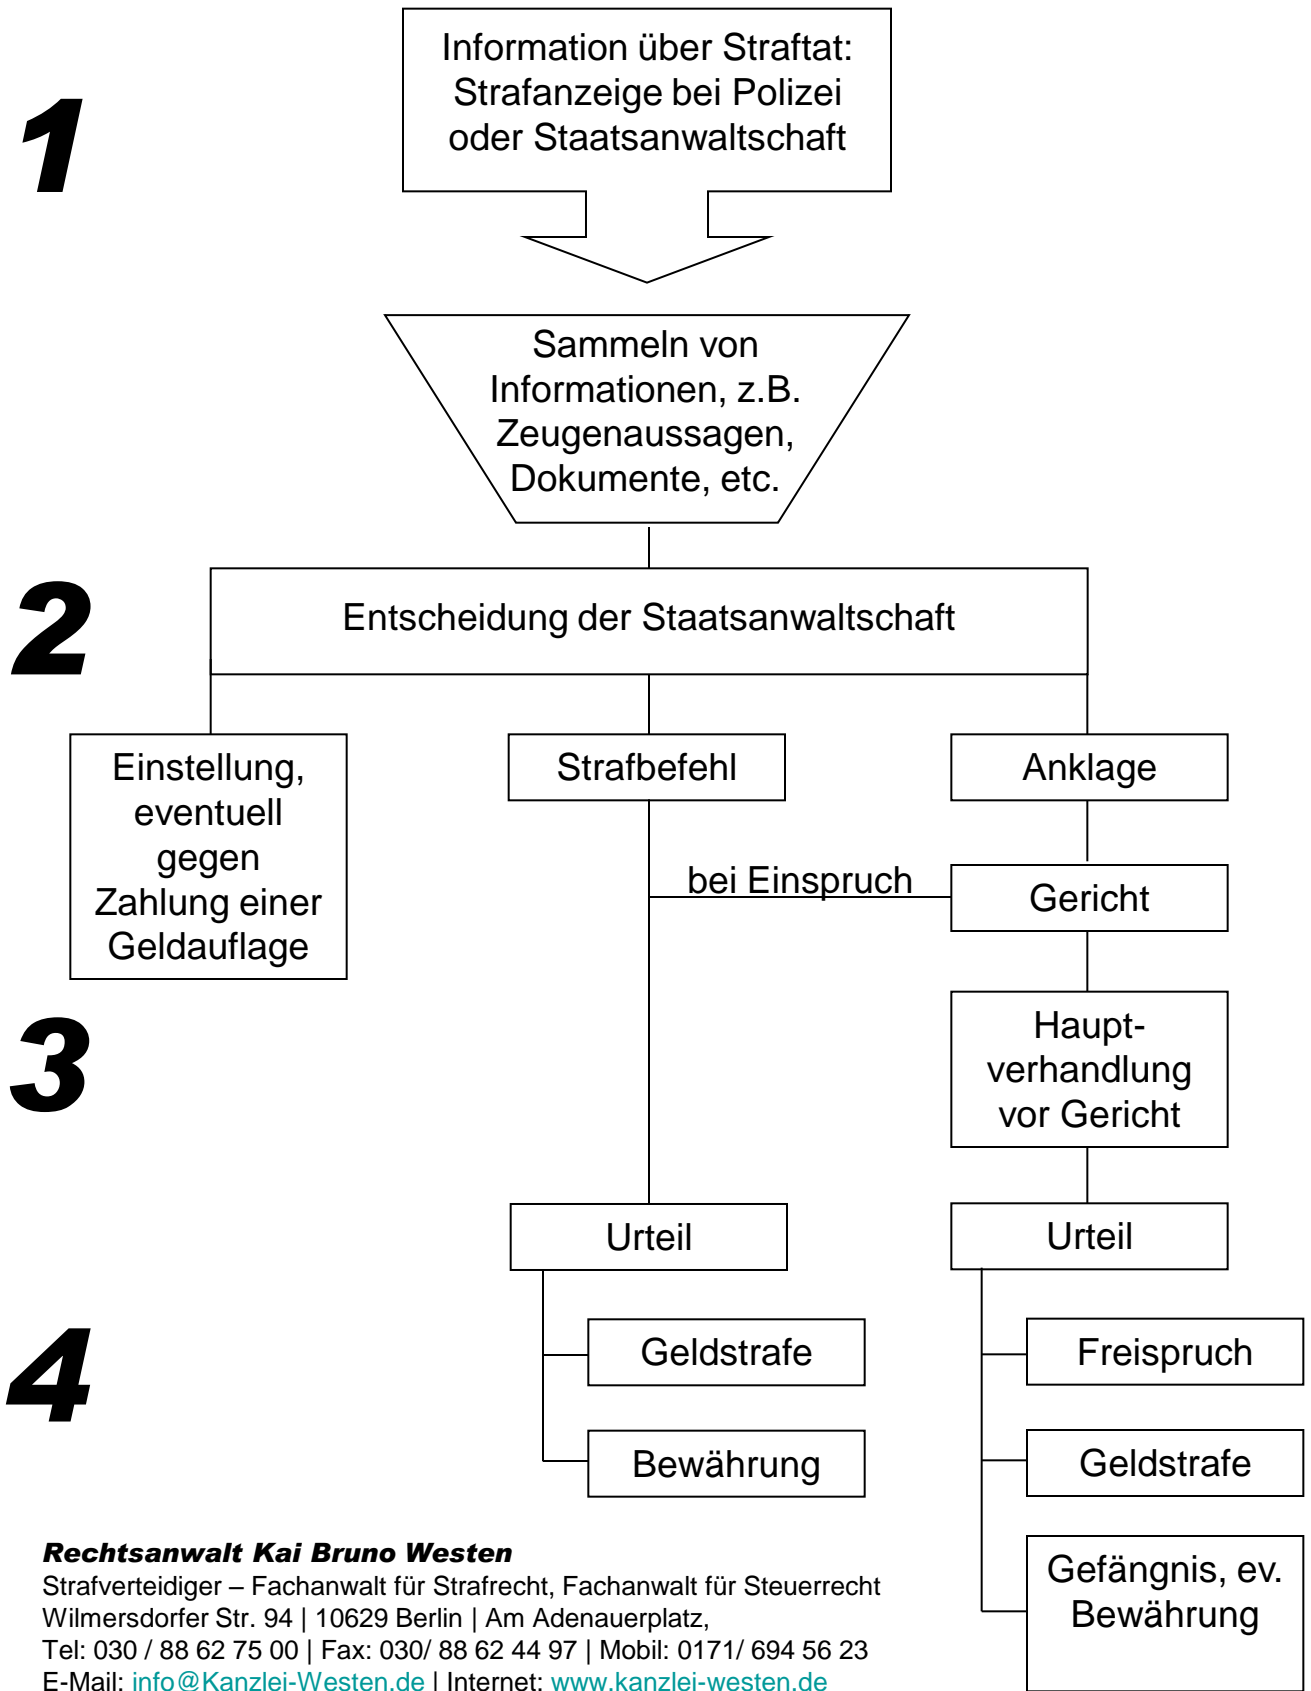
1

Information über Straftat: Strafanzeige bei Polizei oder Staatsanwaltschaft

Sammeln von Informationen, z.B. Zeugenaussagen, Dokumente, etc.

2

Entscheidung der Staatsanwaltschaft

Einstellung, eventuell gegen Zahlung einer Geldauflage

Strafbefehl

Anklage

bei Einspruch

Gericht

3

Hauptverhandlung vor Gericht

Urteil

Urteil

4

Geldstrafe

Bewährung

Freispruch

Geldstrafe

Gefängnis, ev. Bewährung

Rechtsanwalt Kai Bruno Westen
Strafverteidiger – Fachanwalt für Strafrecht, Fachanwalt für Steuerrecht
Wilmersdorfer Str. 94 | 10629 Berlin | Am Adenauerplatz,
Tel: 030 / 88 62 75 00 | Fax: 030/ 88 62 44 97 | Mobil: 0171/ 694 56 23
E-Mail: info@Kanzlei-Westen.de | Internet: www.kanzlei-westen.de